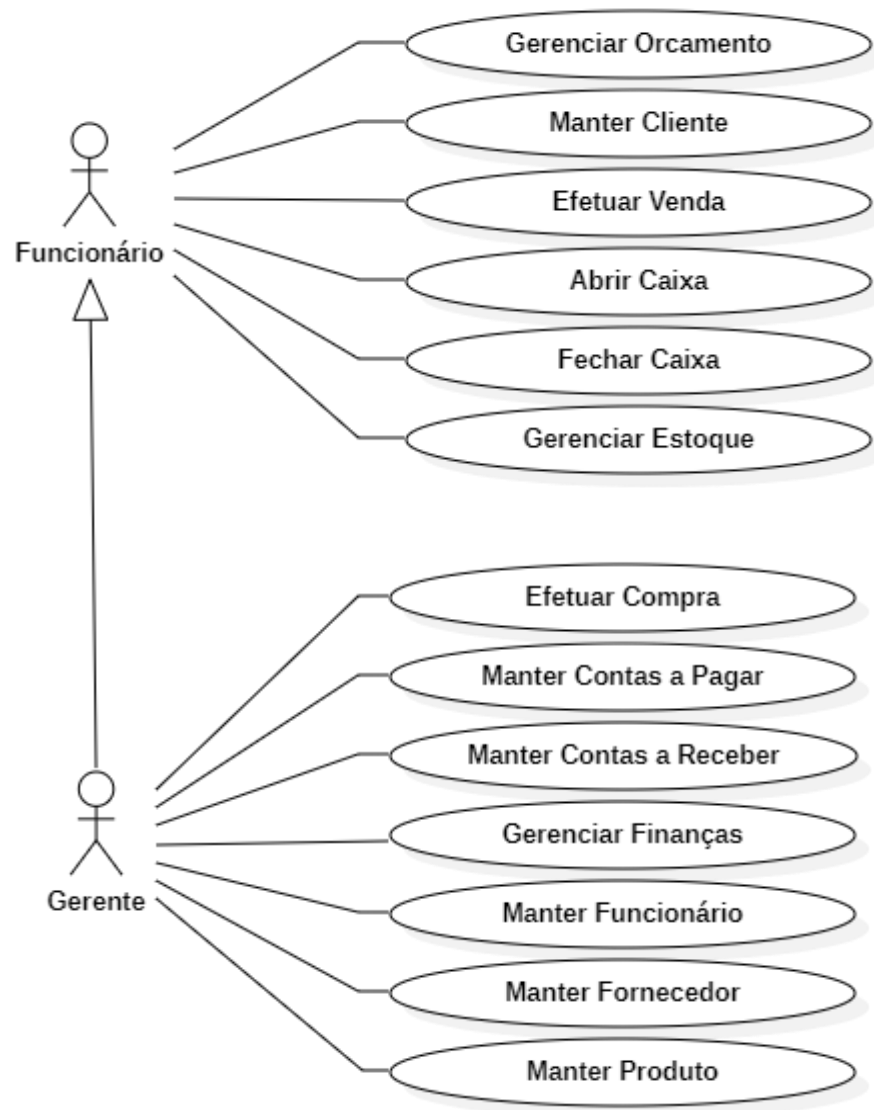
Funcionário

Gerenciar Orcamento

Manter Cliente

Efetuar Venda

Abrir Caixa

Fechar Caixa

Gerenciar Estoque

Gerente

Efetuar Compra

Manter Contas a Pagar

Manter Contas a Receber

Gerenciar Finanças

Manter Funcionário

Manter Fornecedor

Manter Produto